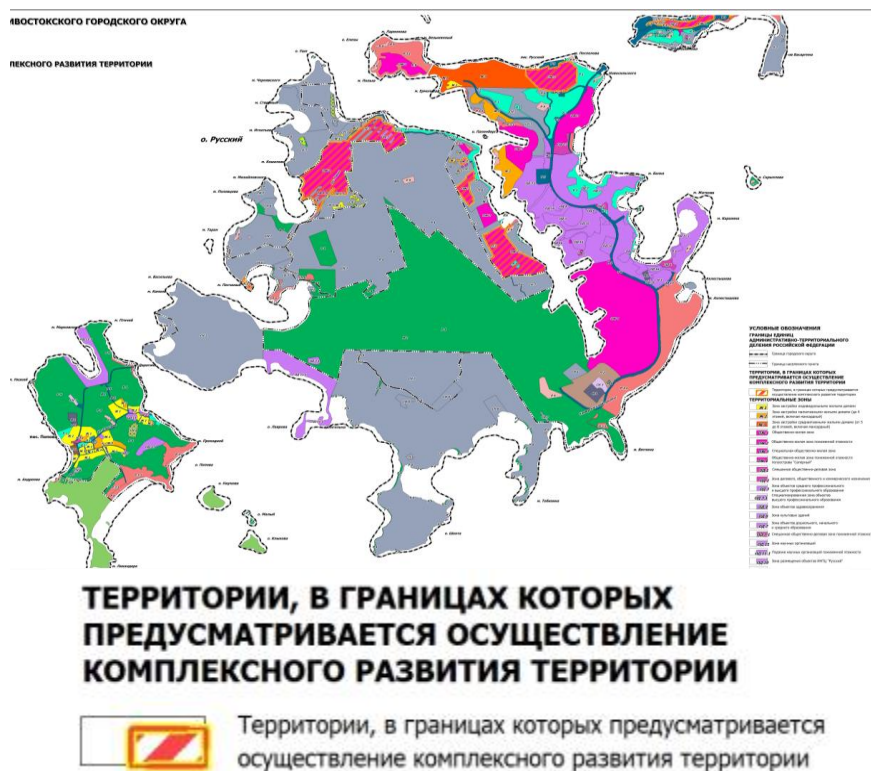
ИВОСТОКСКОГО ГОРОДСКОГО ОКРУГА

ЛЕКСНОГО РАЗВИТИЯ ТЕРРИТОРИИ

о. Русский

УСЛОВНЫЕ ОБОЗНАЧЕНИЯ

ГРАНИЦЫ ЕДИНИЦ АДМИНИСТРАТИВНО-ТЕРРИТОРИАЛЬНОГО ДЕЛЕНИЯ РОССИЙСКОЙ ФЕДЕРАЦИИ

ТЕРРИТОРИИ, В ГРАНИЦАХ КОТОРЫХ ПРЕДУСМАТРИВАЕТСЯ ОСУЩЕСТВЛЕНИЕ КОМПЛЕКСНОГО РАЗВИТИЯ ТЕРРИТОРИИ

ТЕРРИТОРИАЛЬНЫЕ ЗОНЫ

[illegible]

ТЕРРИТОРИИ, В ГРАНИЦАХ КОТОРЫХ ПРЕДУСМАТРИВАЕТСЯ ОСУЩЕСТВЛЕНИЕ КОМПЛЕКСНОГО РАЗВИТИЯ ТЕРРИТОРИИ

Территории, в границах которых предусматривается осуществление комплексного развития территории